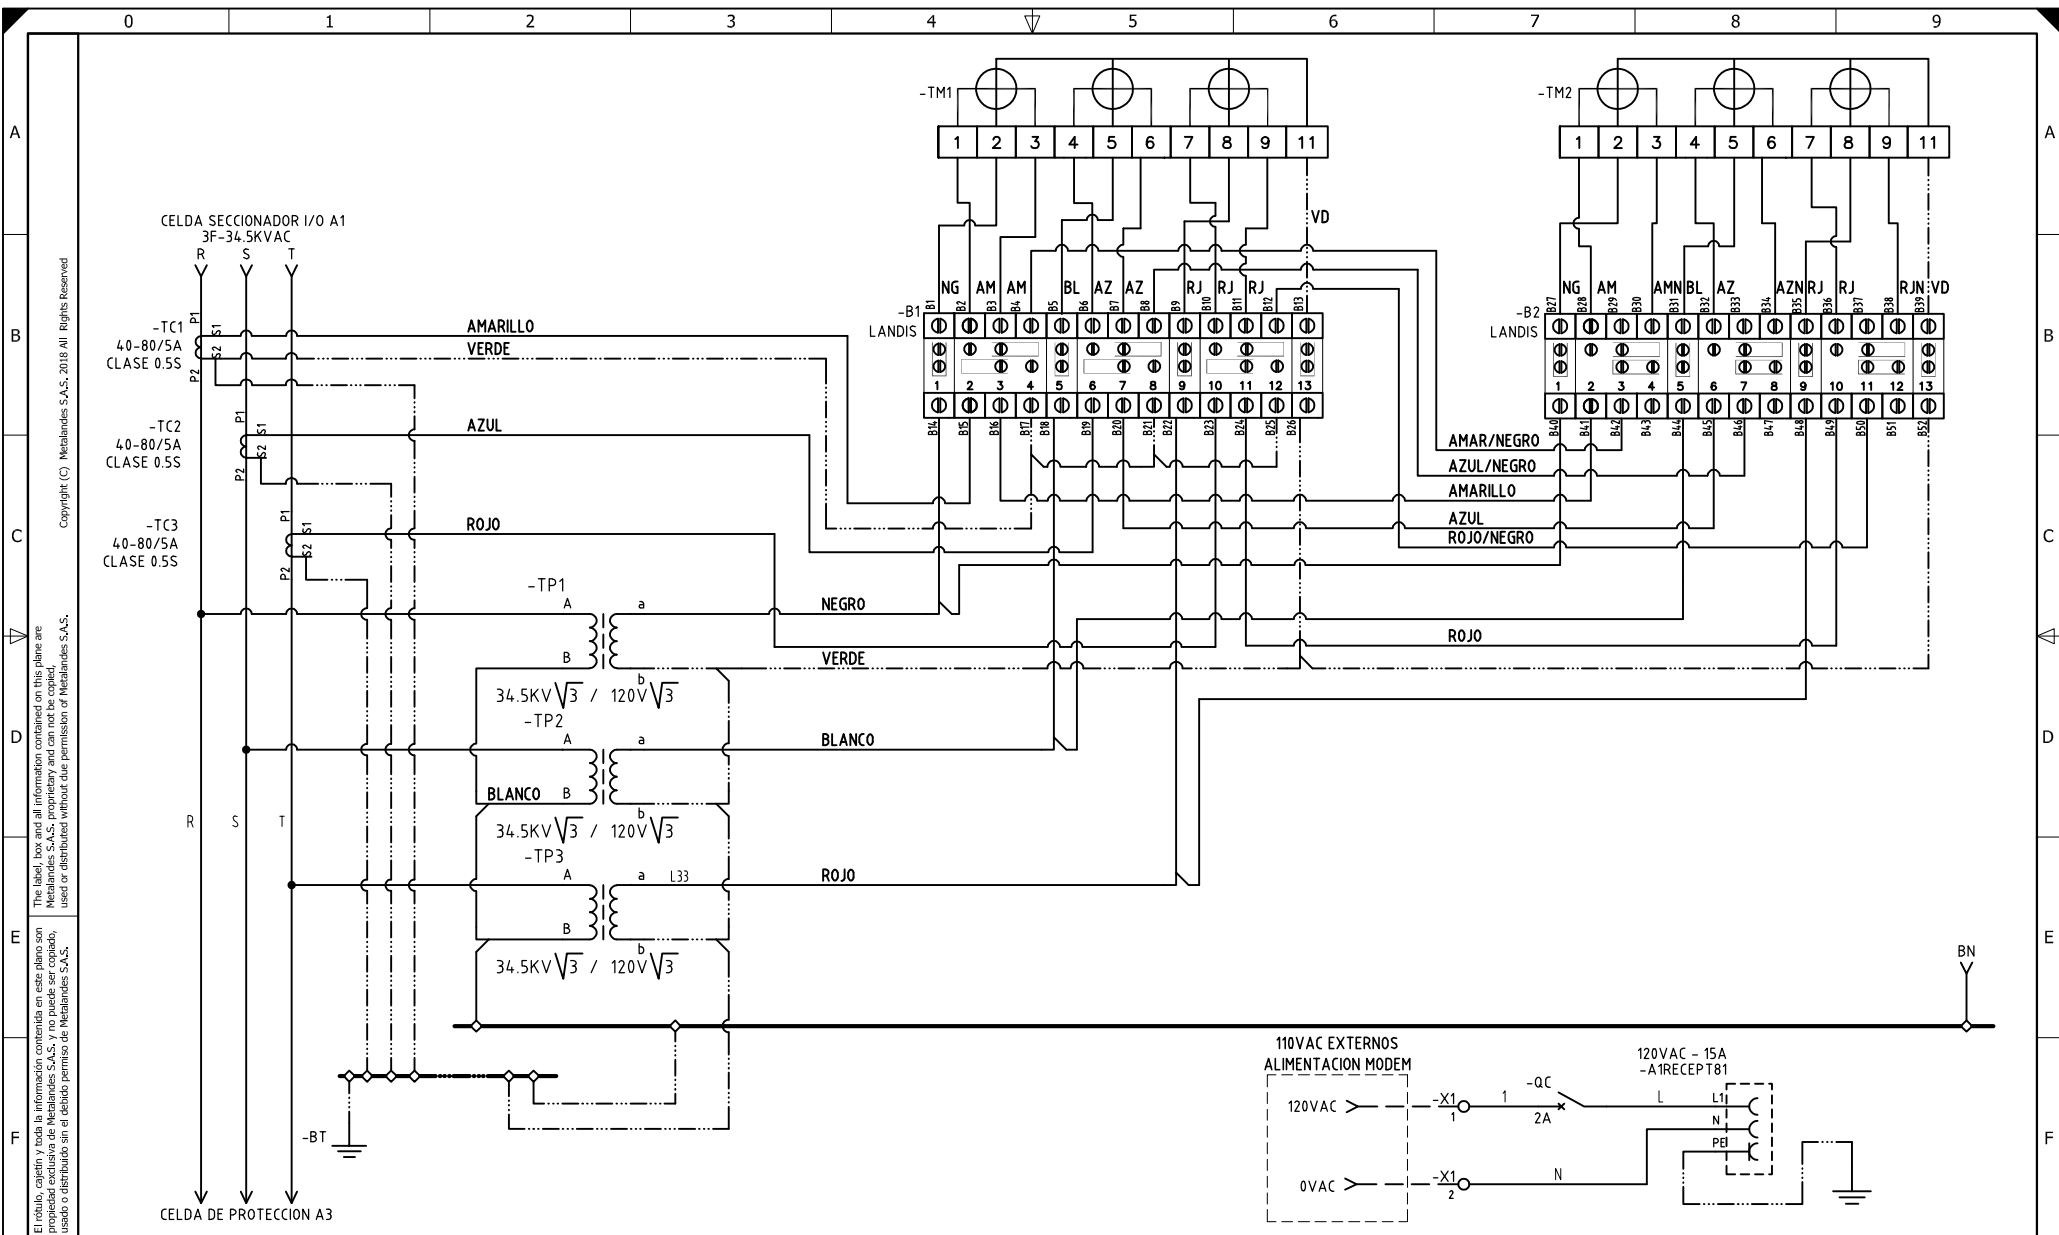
0 1 2 3 4 5 6 7 8 9

A B C D E F

Copyright (C) Metalandes S.A.S. 2018 All Rights Reserved

The label, box and all information contained on this plane are Metalandes S.A.S. proprietary and can not be copied, used or distributed without due permission of Metalandes S.A.S.

El rótulo, cajetín y toda la información contenida en este plano son propiedad exclusiva de Metalandes S.A.S. y no puede ser copiado, usado o distribuido sin el debido permiso de Metalandes S.A.S.

-TM1
1 2 3 4 5 6 7 8 9 11

-TM2
1 2 3 4 5 6 7 8 9 11

VD

CELDA SECCIONADOR I/O A1
3F-34.5KVAC
R S T

-TC1
40-80/5A
CLASE 0.5S
P1 S1 S2 P2

AMARILLO
VERDE

-TC2
40-80/5A
CLASE 0.5S
P1 S1 S2 P2

AZUL

-TC3
40-80/5A
CLASE 0.5S
P1 S1 S2 P2

ROJO

-B1
LANDIS
NG AM AM BL AZ AZ RJ RJ RJ
B1 B2 B3 B4 B5 B6 B7 B8 B9 B10 B11 B12 B13
1 2 3 4 5 6 7 8 9 10 11 12 13
B14 B15 B16 B17 B18 B19 B20 B21 B22 B23 B24 B25 B26

-B2
LANDIS
NG AM AMN BL AZ AZN RJ RJ RJN VD
B27 B28 B29 B30 B31 B32 B33 B34 B35 B36 B37 B38 B39
1 2 3 4 5 6 7 8 9 10 11 12 13
B40 B41 B42 B43 B44 B45 B46 B47 B48 B49 B50 B51 B52

AMAR/NEGRO
AZUL/NEGRO
AMARILLO
AZUL
ROJO/NEGRO

-TP1
A a
B b
NEGRO
ROJO
VERDE
34.5KV$\sqrt{3}$ / 120V$\sqrt{3}$

-TP2
A a
BLANCO B b
BLANCO
34.5KV$\sqrt{3}$ / 120V$\sqrt{3}$

R S T

-TP3
A a L33
B b
ROJO
34.5KV$\sqrt{3}$ / 120V$\sqrt{3}$

BN

-BT

CELDA DE PROTECCION A3

110VAC EXTERNOS
ALIMENTACION MODEM
120VAC
0VAC
-X1 1
-X1 2
1
-QC
2A
L
N
120VAC - 15A
-A1RECEPT81
L1
N
PE